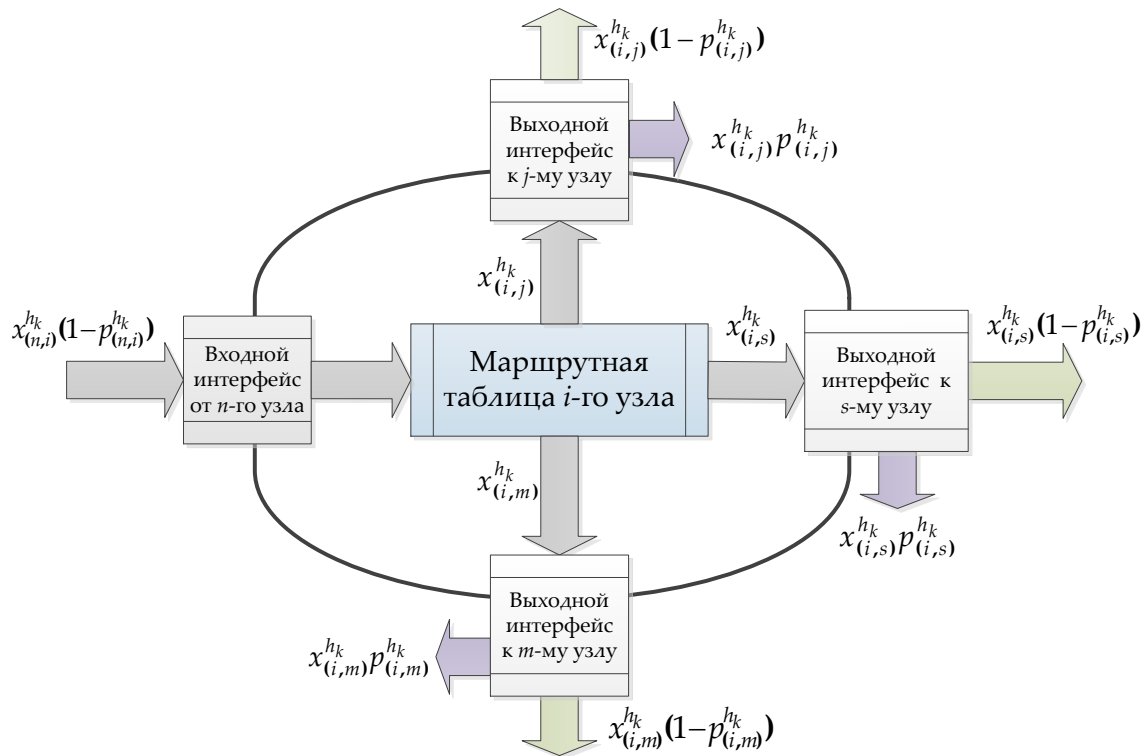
$x_{(i,j)}^{h_k}(1-p_{(i,j)}^{h_k})$

Выходной интерфейс к *j*-му узлу

$x_{(i,j)}^{h_k}p_{(i,j)}^{h_k}$

$x_{(i,j)}^{h_k}$

$x_{(n,i)}^{h_k}(1-p_{(n,i)}^{h_k})$

Входной интерфейс от *n*-го узла

Маршрутная таблица *i*-го узла

$x_{(i,s)}^{h_k}$

Выходной интерфейс к *s*-му узлу

$x_{(i,s)}^{h_k}(1-p_{(i,s)}^{h_k})$

$x_{(i,m)}^{h_k}$

$x_{(i,s)}^{h_k}p_{(i,s)}^{h_k}$

Выходной интерфейс к *m*-му узлу

$x_{(i,m)}^{h_k}p_{(i,m)}^{h_k}$

$x_{(i,m)}^{h_k}(1-p_{(i,m)}^{h_k})$